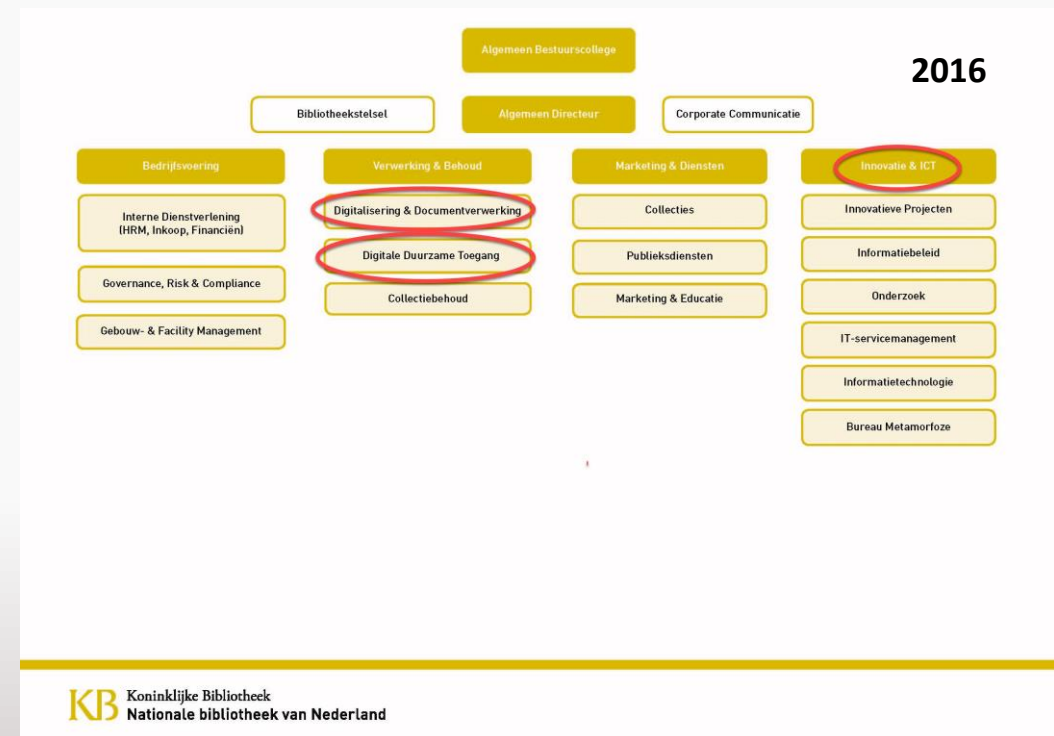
Algemeen Bestuurscollege

2016

Bibliotheekstelsel

Algemeen Directeur

Corporate Communicatie

Bedrijfsvoering

Interne Dienstverlening (HRM, Inkoop, Financiën)

Governance, Risk & Compliance

Gebouw- & Facility Management

Verwerking & Behoud

Digitalisering & Documentverwerking

Digitale Duurzame Toegang

Collectiebehoud

Marketing & Diensten

Collecties

Publieksdiensten

Marketing & Educatie

Innovatie & ICT

Innovatieve Projecten

Informatiebeleid

Onderzoek

IT-servicemanagement

Informatietechnologie

Bureau Metamorfoze

KB Koninklijke Bibliotheek
Nationale bibliotheek van Nederland